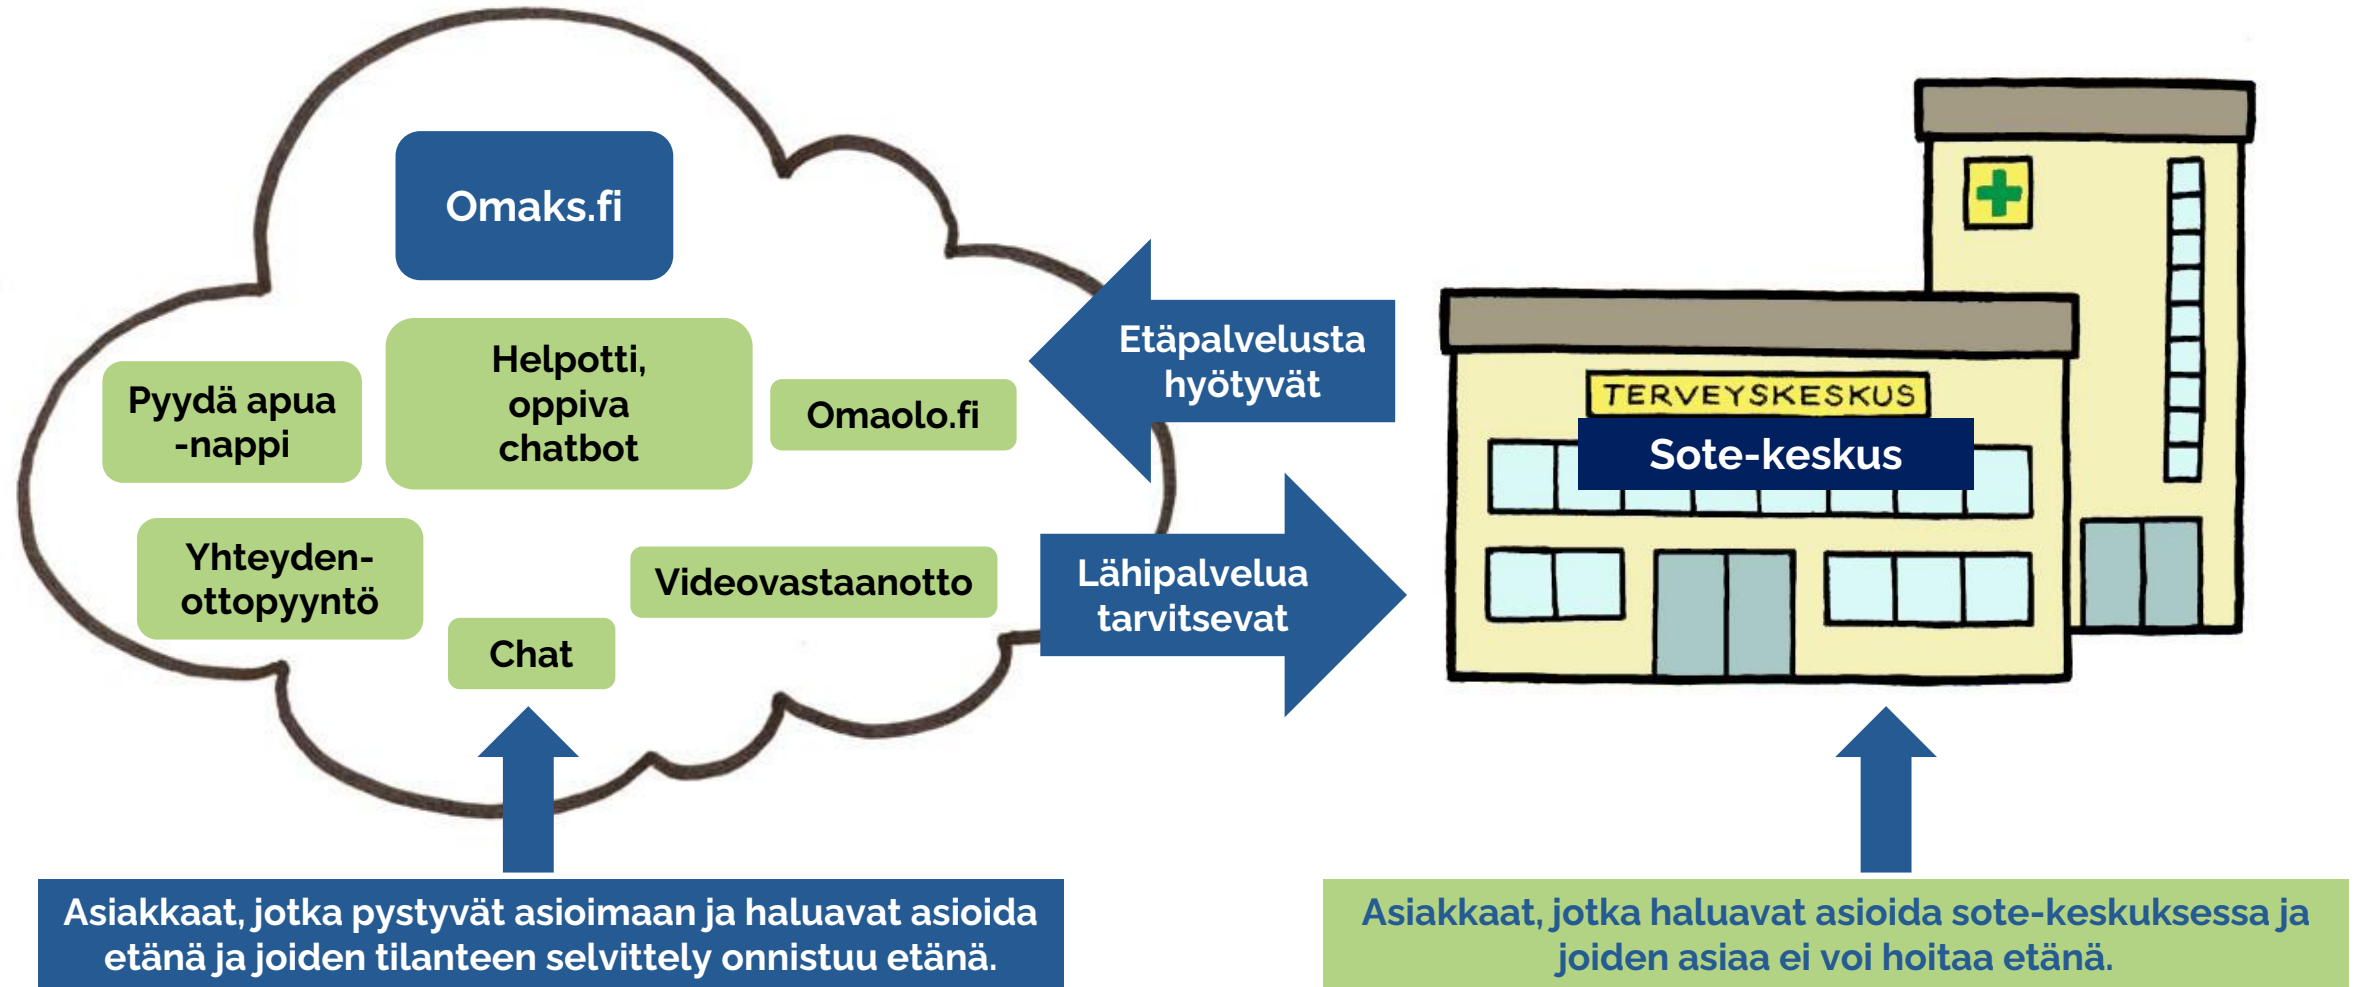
Omaks.fi

Pyydä apua -nappi

Helpotti, oppiva chatbot

Omaolo.fi

Yhteydenottopyyntö

Videovastaanotto

Chat

Etäpalvelusta hyötyvät

Lähipalvelua tarvitsevat

TERVEYSKESKUS

Sote-keskus

Asiakkaat, jotka pystyvät asioimaan ja haluavat asioida etänä ja joiden tilanteen selvittely onnistuu etänä.

Asiakkaat, jotka haluavat asioida sote-keskuksessa ja joiden asiaa ei voi hoitaa etänä.